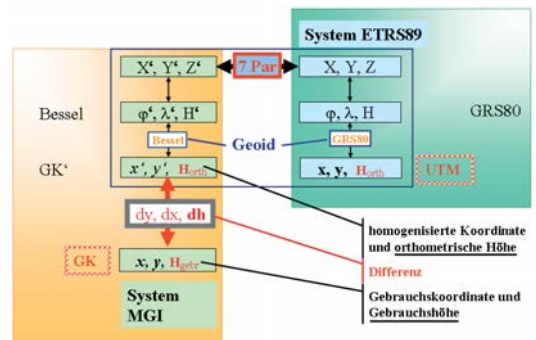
System ETRS89

X‘, Y‘, Z‘

7 Par

X, Y, Z

Bessel

φ‘, λ‘, H‘

φ, λ, H

GRS80

Bessel

Geoid

GRS80

GK‘

x‘, y‘, $H_{orth}$

x, y, $H_{orth}$

UTM

dy, dx, dh

GK

x, y, $H_{gebr}$

System MGI

homogenisierte Koordinate und orthometrische Höhe

Differenz

Gebrauchskoordinate und Gebrauchshöhe